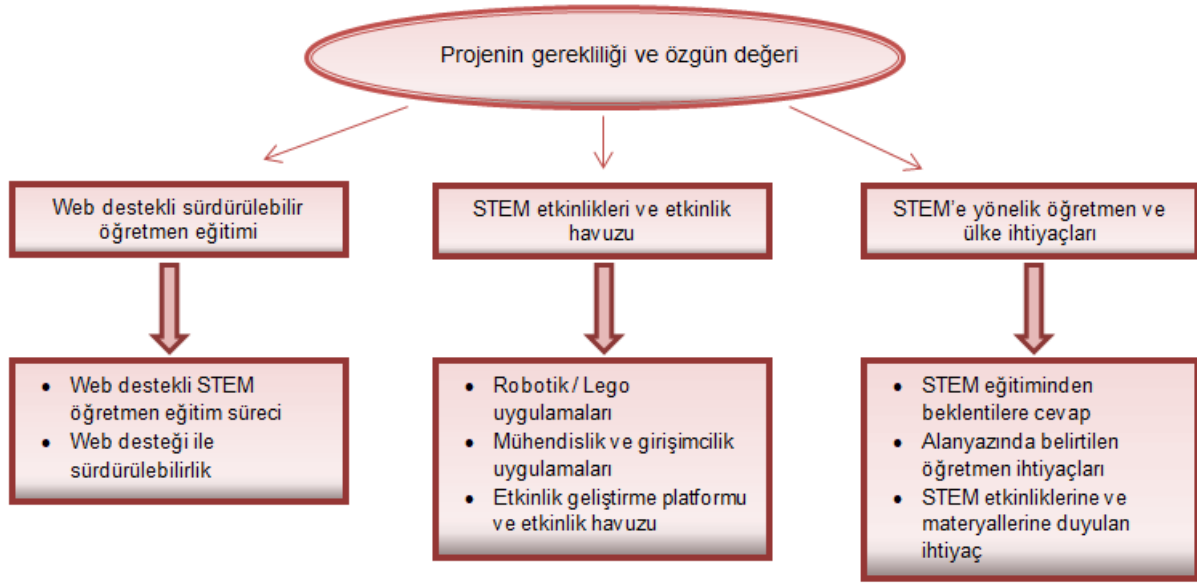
Projenin gerekliliği ve özgün değeri

Web destekli sürdürülebilir öğretmen eğitimi

- Web destekli STEM öğretmen eğitim süreci
- Web desteği ile sürdürülebilirlik

STEM etkinlikleri ve etkinlik havuzu

- Robotik / Lego uygulamaları
- Mühendislik ve girişimcilik uygulamaları
- Etkinlik geliştirme platformu ve etkinlik havuzu

STEM'e yönelik öğretmen ve ülke ihtiyaçları

- STEM eğitiminden beklentilere cevap
- Alanyazında belirtilen öğretmen ihtiyaçları
- STEM etkinliklerine ve materyallerine duyulan ihtiyaç